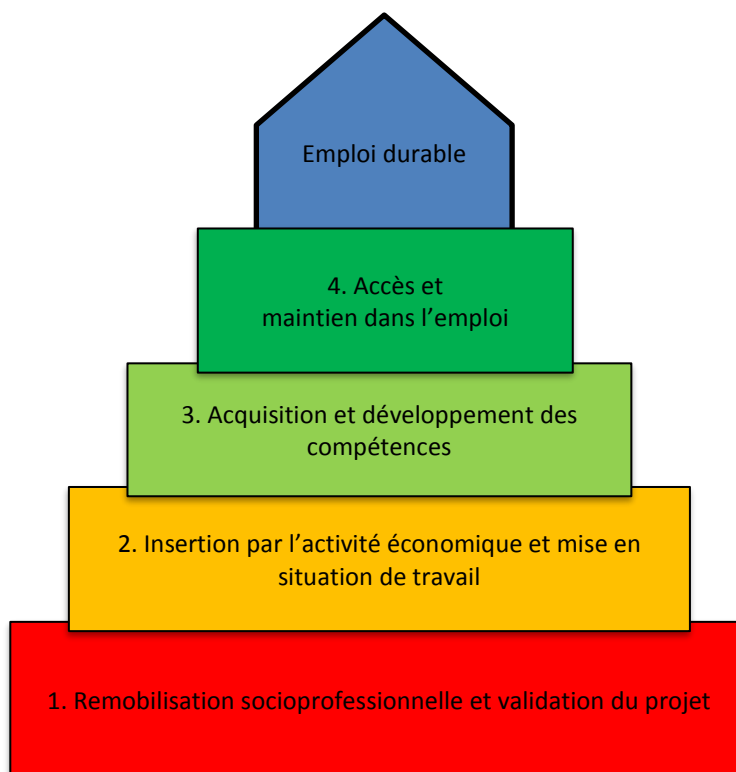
Emploi durable

4. Accès et maintien dans l’emploi

3. Acquisition et développement des compétences

2. Insertion par l’activité économique et mise en situation de travail

1. Remobilisation socioprofessionnelle et validation du projet